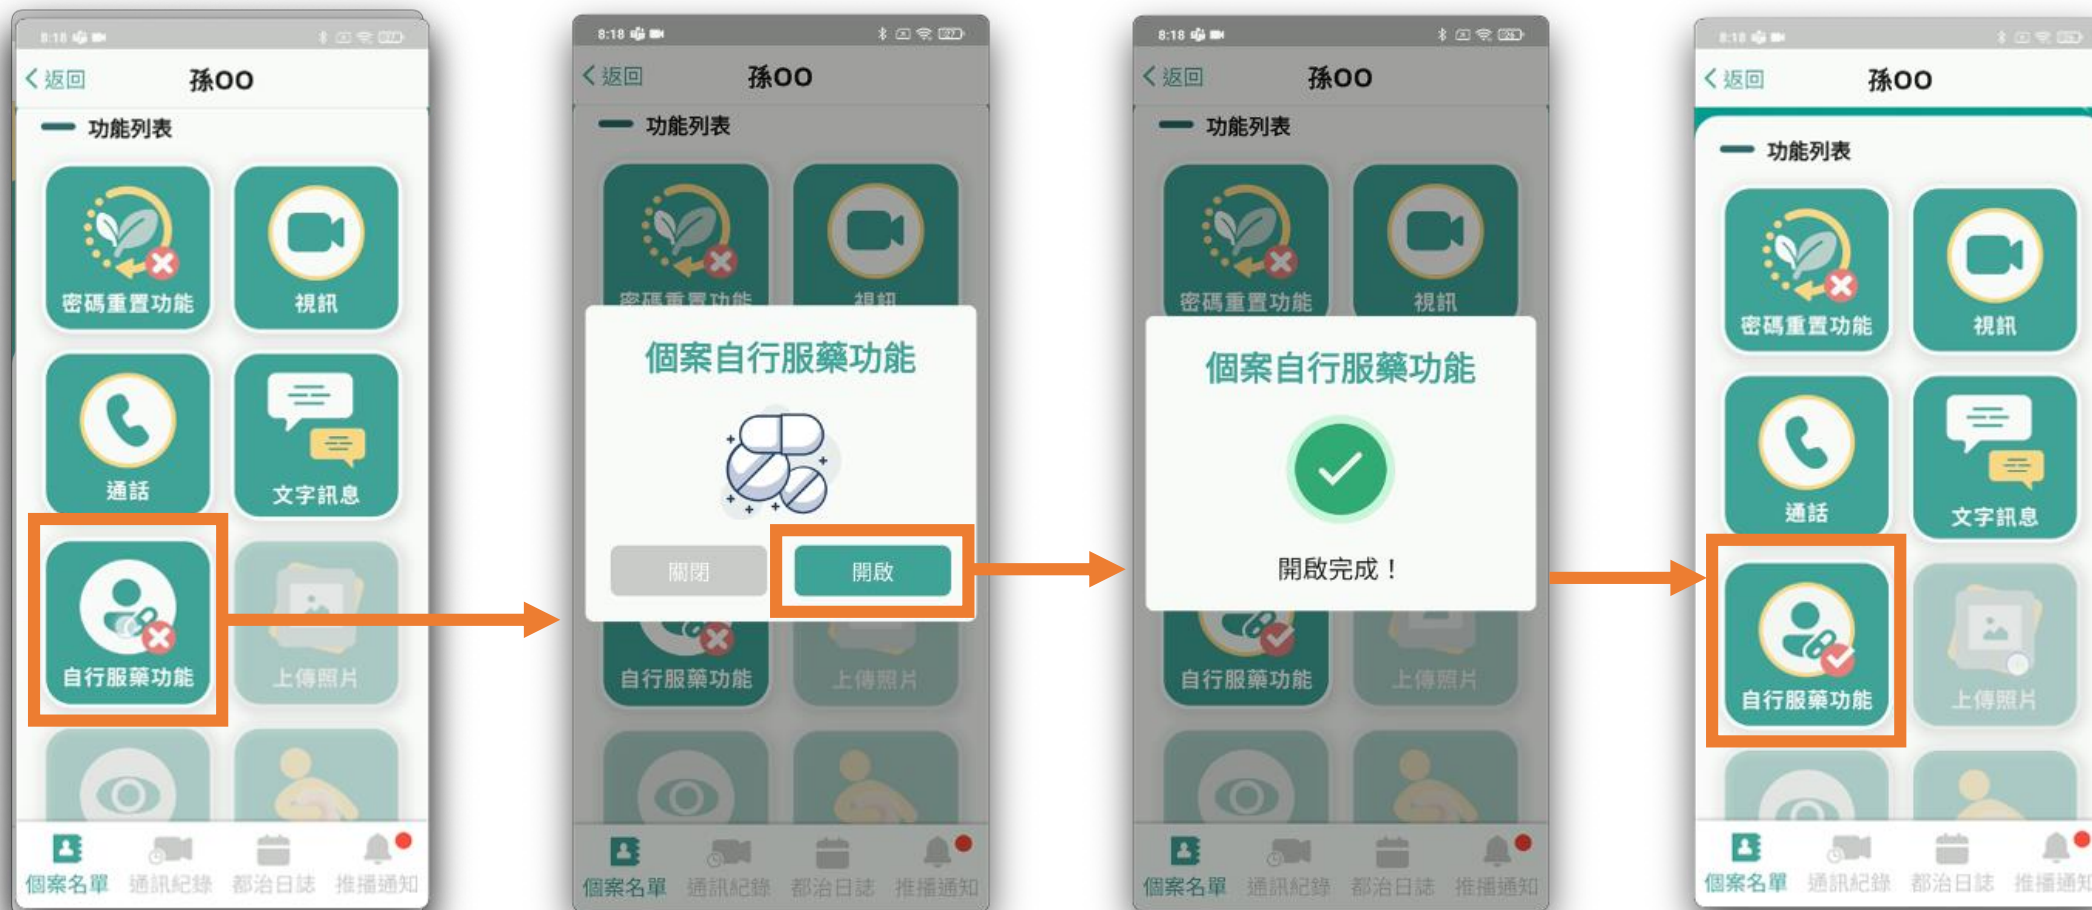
8:18

< 返回 孫OO

功能列表

密碼重置功能

視訊

通話

文字訊息

自行服藥功能

上傳照片

個案名單 通訊紀錄 都治日誌 推播通知

8:18

< 返回 孫OO

功能列表

密碼重置功能

視訊

個案自行服藥功能

關閉

開啟

自行服藥功能

上傳照片

個案名單 通訊紀錄 都治日誌 推播通知

8:18

< 返回 孫OO

功能列表

密碼重置功能

視訊

個案自行服藥功能

開啟完成！

自行服藥功能

上傳照片

個案名單 通訊紀錄 都治日誌 推播通知

8:18

< 返回 孫OO

功能列表

密碼重置功能

視訊

通話

文字訊息

自行服藥功能

上傳照片

個案名單 通訊紀錄 都治日誌 推播通知